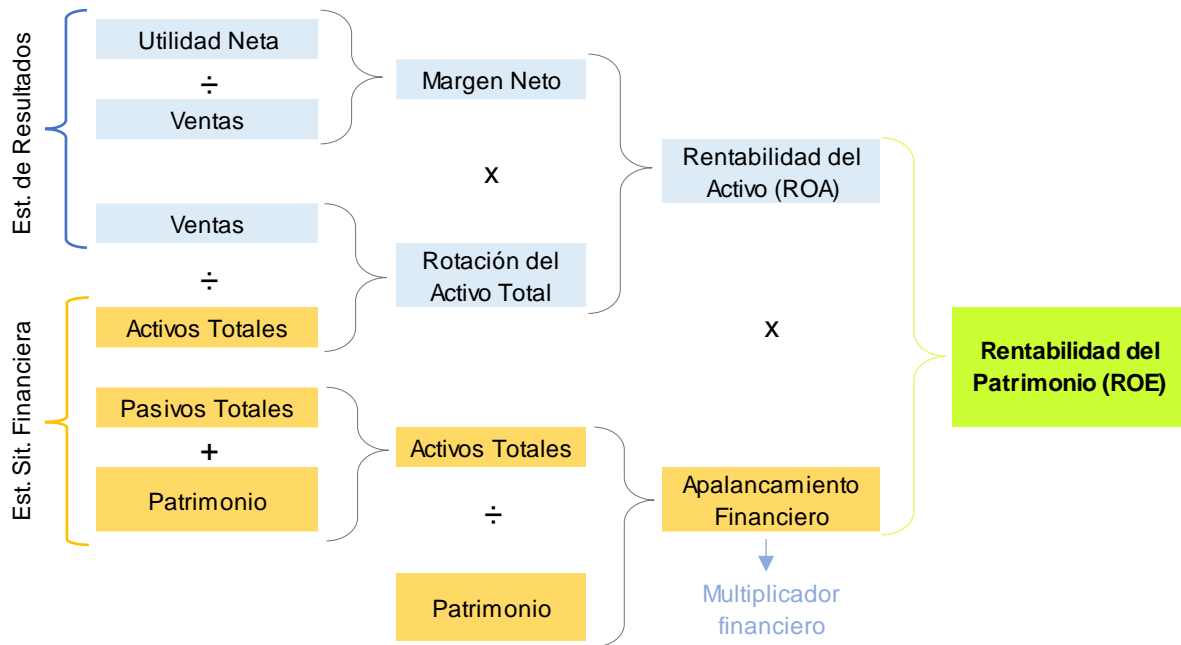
Est. de Resultados

Utilidad Neta
÷
Ventas

Margen Neto

x

Rentabilidad del Activo (ROA)

Ventas
÷
Activos Totales

Rotación del Activo Total

Est. Sit. Financiera

x

Rentabilidad del Patrimonio (ROE)

Pasivos Totales
+
Patrimonio

Activos Totales
÷
Patrimonio

Apalancamiento Financiero

Multiplicador financiero